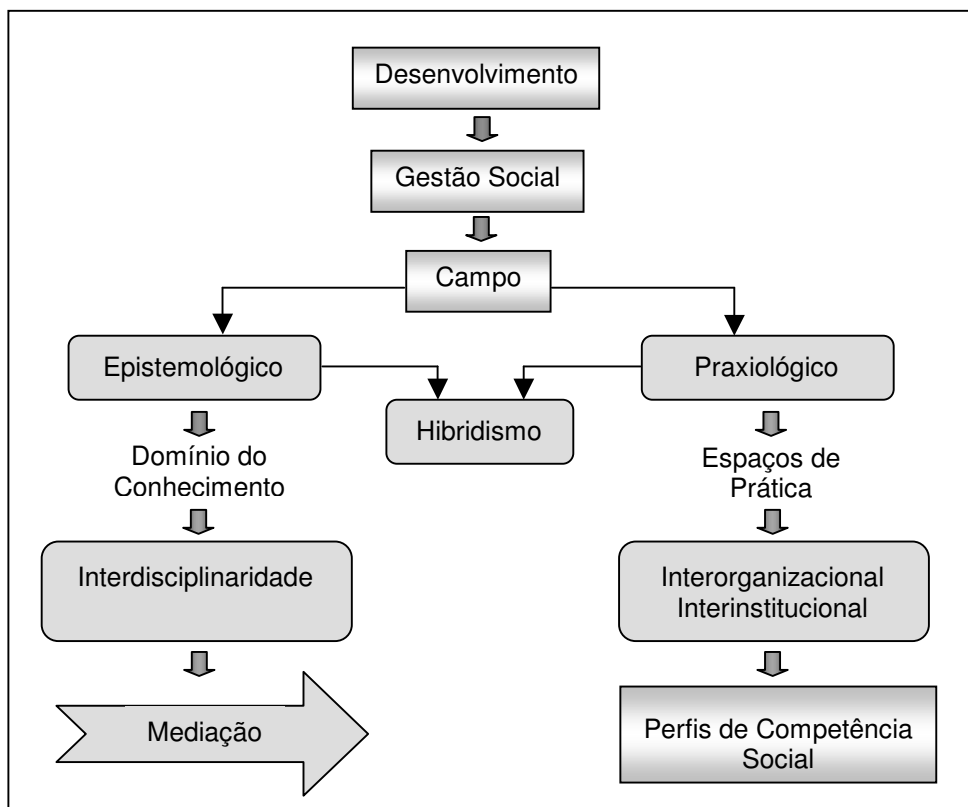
Desenvolvimento

Gestão Social

Campo

Epistemológico

Praxiológico

Hibridismo

Domínio do Conhecimento

Espaços de Prática

Interdisciplinaridade

Interorganizacional Interinstitucional

Mediação

Perfis de Competência Social